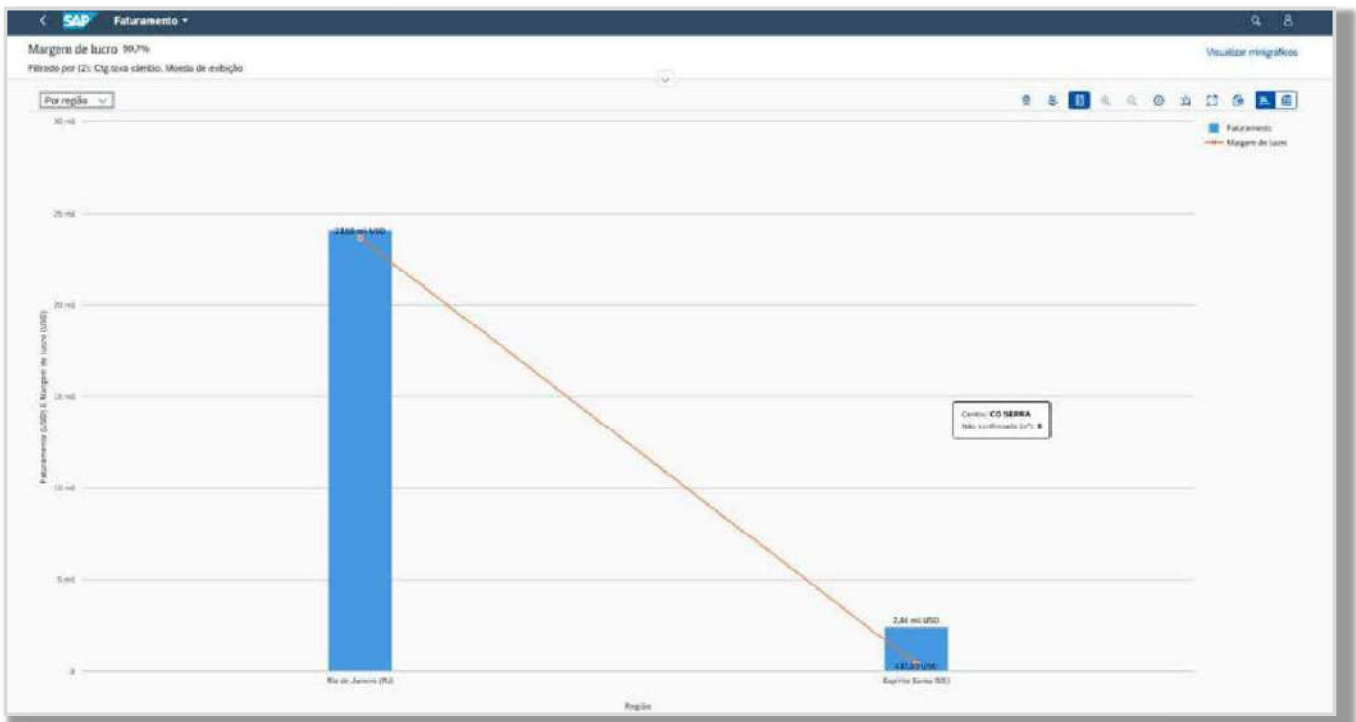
SAP Faturamento

Margem de lucro 99,7%

Filtrado por (2): Ctg taxa câmbio, Moeda de exibição

Visualizar minigráficos

Por região

Faturamento
Margem de lucro

30 mil
25 mil
20 mil
15 mil
10 mil
5 mil
0

Faturamento (USD) E Margem de lucro (USD)

23,68 mil USD

Centro: CO SERRA
Não confirmado (s/): 0

2,44 mil USD
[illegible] USD

Rio de Janeiro (RJ)
Espírito Santo (ES)

Região